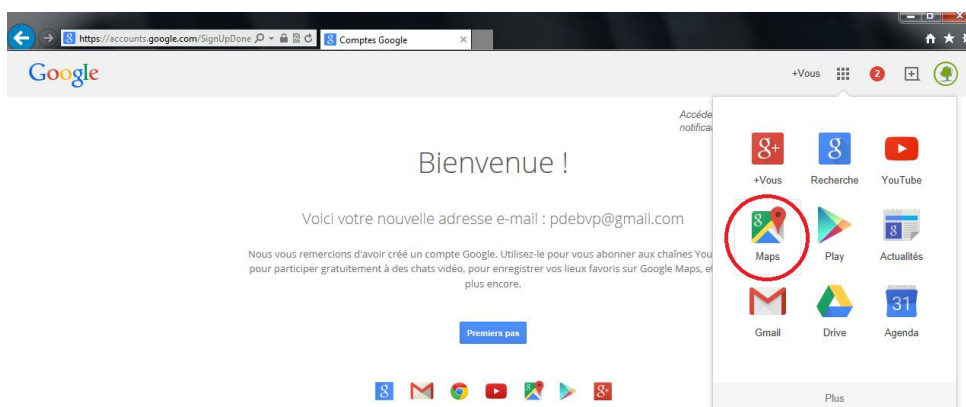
https://accounts.google.com/SignUpDone
Comptes Google

Google

+Vous 2

Accéde
notificat

Bienvenue !

Voici votre nouvelle adresse e-mail : pdebvp@gmail.com

Nous vous remercions d'avoir créé un compte Google. Utilisez-le pour vous abonner aux chaînes You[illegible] pour participer gratuitement à des chats vidéo, pour enregistrer vos lieux favoris sur Google Maps, e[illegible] plus encore.

Premiers pas

+Vous
Recherche
YouTube
Maps
Play
Actualités
Gmail
Drive
31
Agenda

Plus